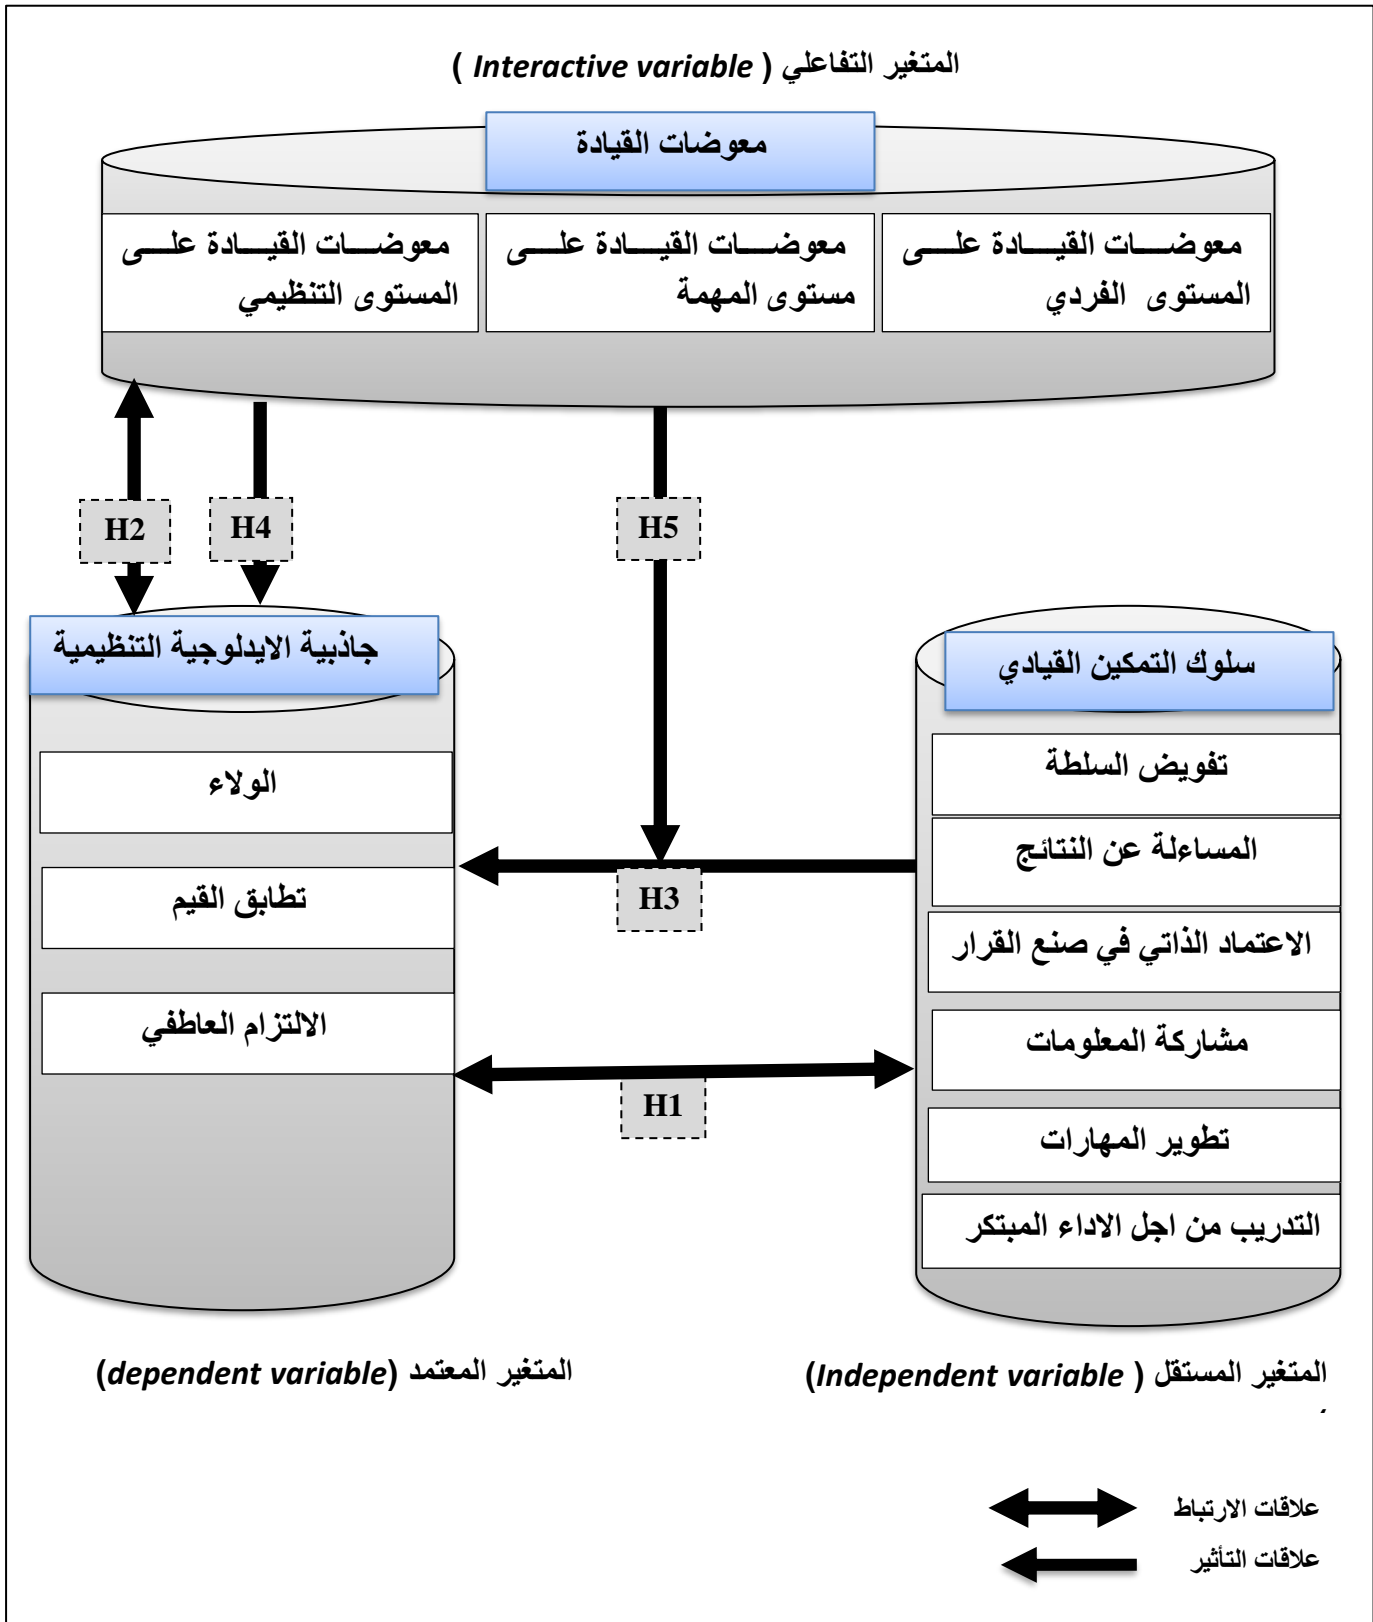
المتغير التفاعلي ( Interactive variable )

معوضات القيادة

معوضات القيادة على المستوى الفردي

معوضات القيادة على مستوى المهمة

معوضات القيادة على المستوى التنظيمي

H2

H4

H5

جاذبية الايدلوجية التنظيمية

الولاء

تطابق القيم

الالتزام العاطفي

H3

H1

سلوك التمكين القيادي

تفويض السلطة

المساءلة عن النتائج

الاعتماد الذاتي في صنع القرار

مشاركة المعلومات

تطوير المهارات

التدريب من اجل الاداء المبتكر

المتغير المعتمد (dependent variable)

المتغير المستقل ( Independent variable)

علاقات الارتباط

علاقات التأثير